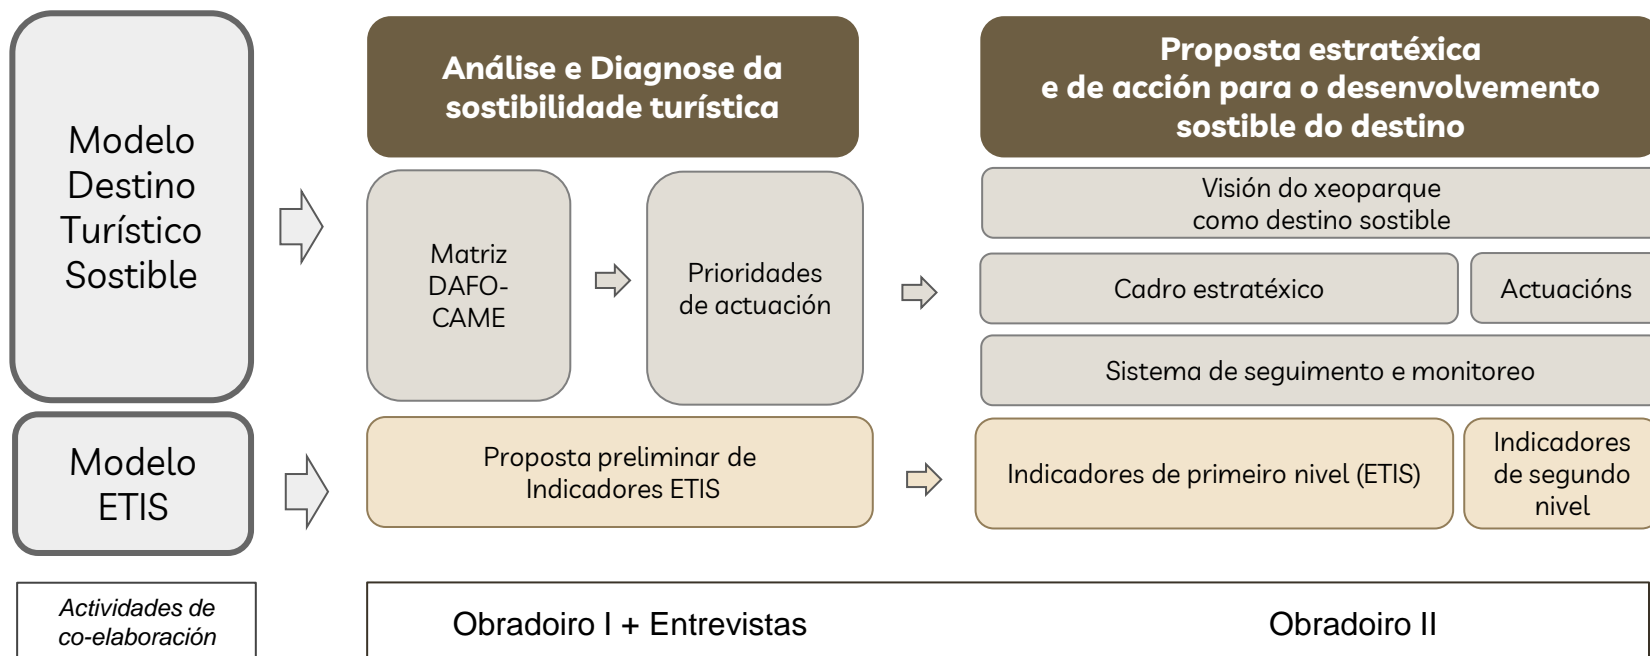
Modelo Destino Turístico Sostible

Análise e Diagnose da sostibilidade turística

Matriz DAFO-CAME

Prioridades de actuación

Proposta estratéxica e de acción para o desenvolvemento sostible do destino

Visión do xeoparque como destino sostible

Cadro estratéxico

Actuacións

Sistema de seguimento e monitoreo

Modelo ETIS

Proposta preliminar de Indicadores ETIS

Indicadores de primeiro nivel (ETIS)

Indicadores de segundo nivel

Actividades de co-elaboración

Obradoiro I + Entrevistas

Obradoiro II